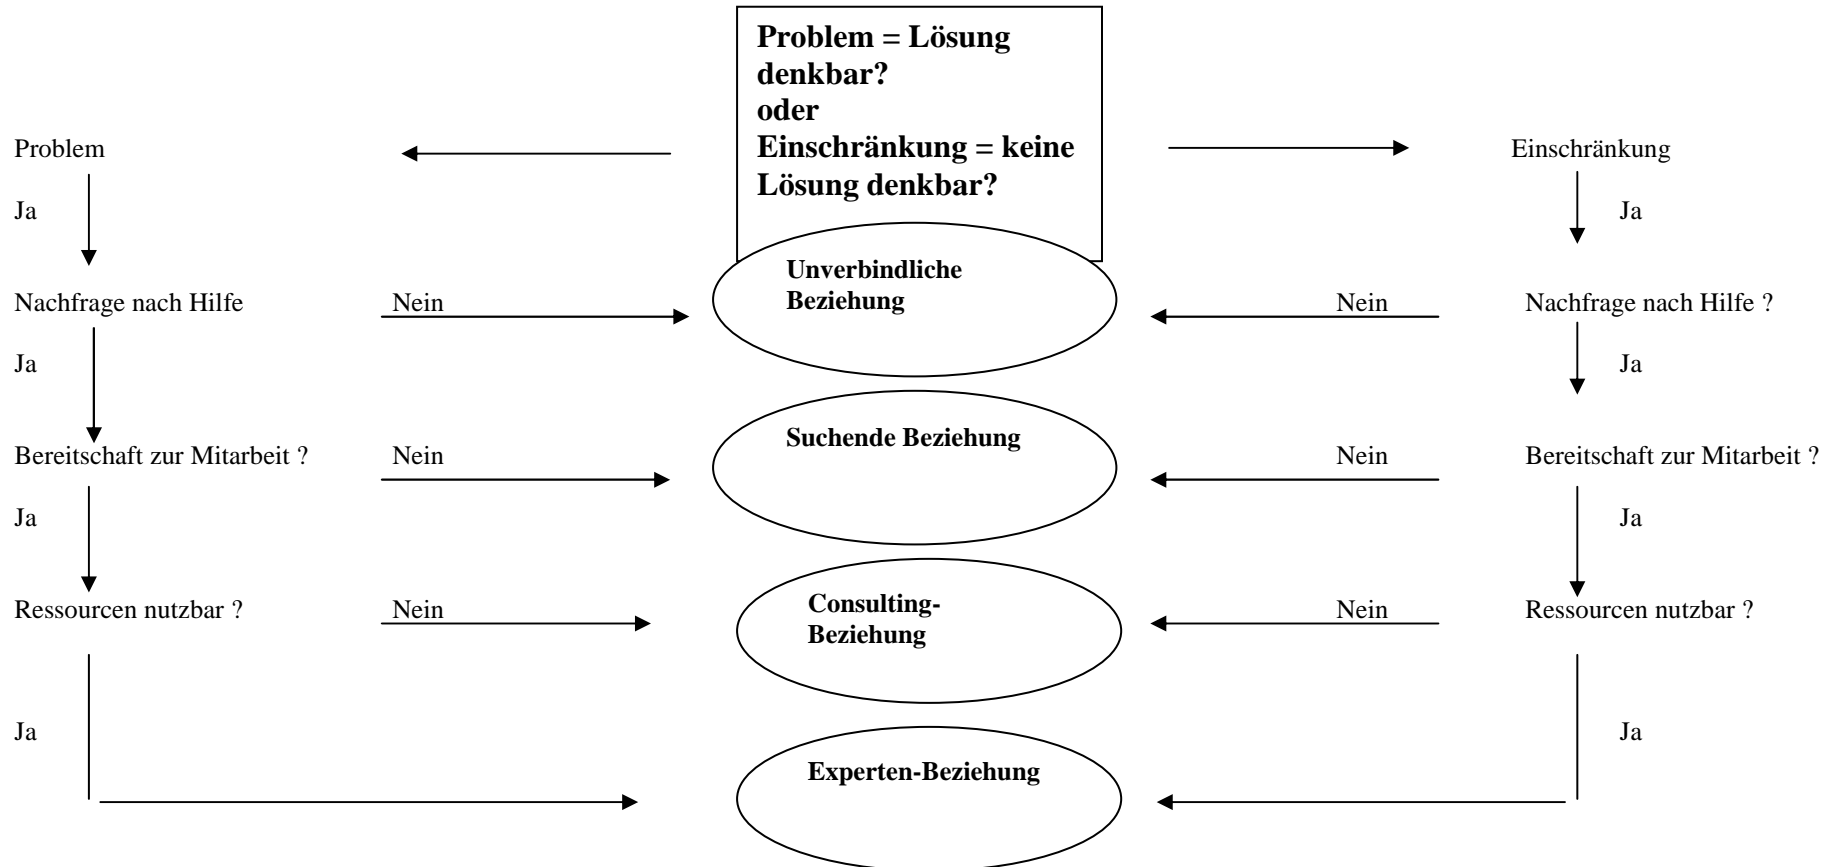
Problem = Lösung denkbar?
oder
Einschränkung = keine Lösung denkbar?

Problem

Einschränkung

Ja

Ja

Unverbindliche Beziehung

Nachfrage nach Hilfe

Nein

Nein

Nachfrage nach Hilfe ?

Ja

Ja

Suchende Beziehung

Bereitschaft zur Mitarbeit ?

Nein

Nein

Bereitschaft zur Mitarbeit ?

Ja

Ja

Consulting-Beziehung

Ressourcen nutzbar ?

Nein

Nein

Ressourcen nutzbar ?

Ja

Ja

Experten-Beziehung